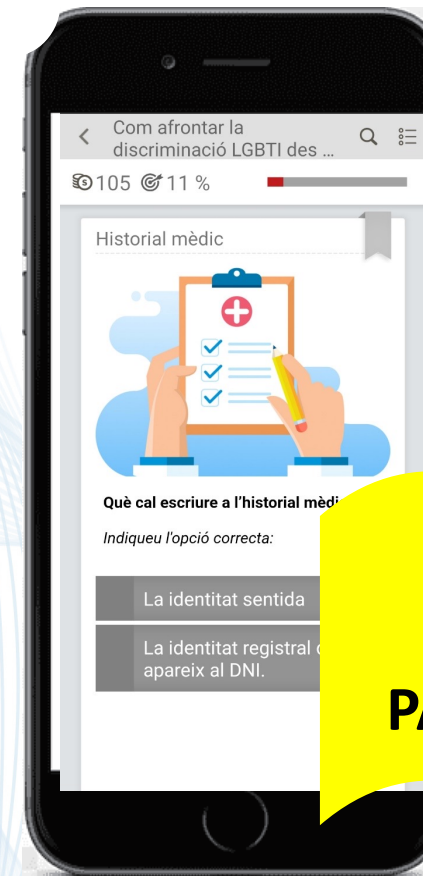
Com afrontar la discriminació LGBTI des ...

105 11 %

Historial mèdic

Què cal escriure a l'historial mèdi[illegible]

Indiqueu l'opció correcta:

La identitat sentida

La identitat registral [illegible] apareix al DNI.

PA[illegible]